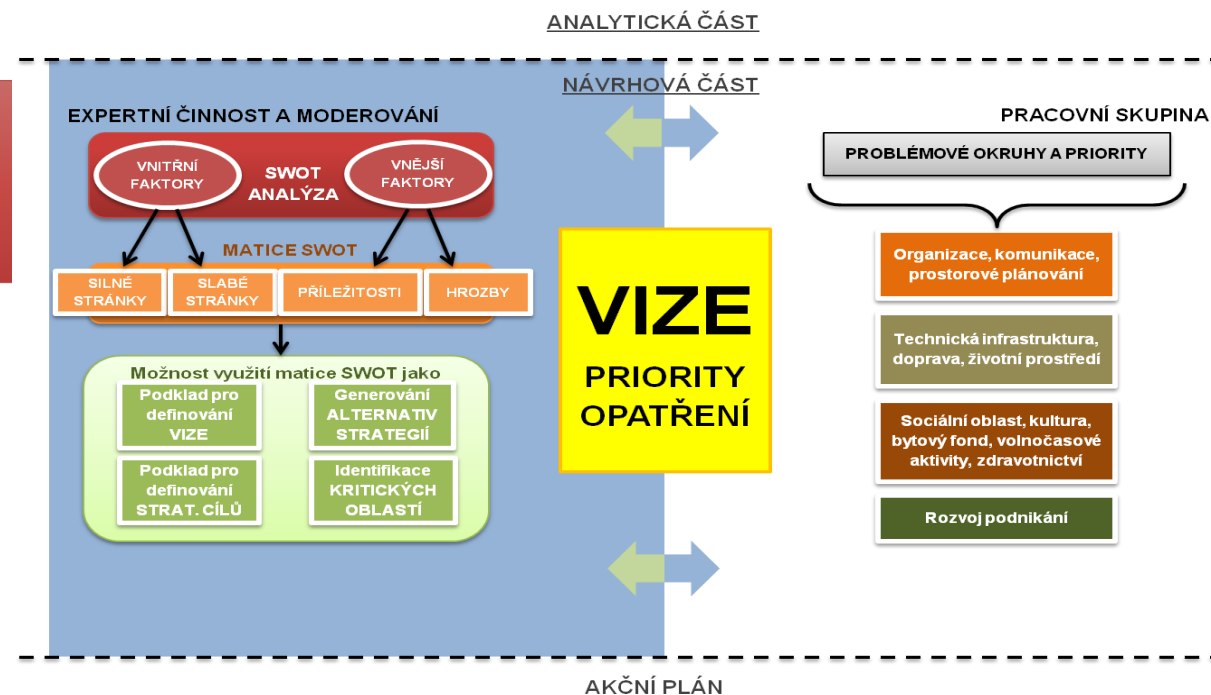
ANALYTICKÁ ČÁST

NÁVRHOVÁ ČÁST

EXPERTNÍ ČINNOST A MODEROVÁNÍ

VNITŘNÍ FAKTORY

SWOT ANALÝZA

VNĚJŠÍ FAKTORY

MATICE SWOT

SILNÉ STRÁNKY

SLABÉ STRÁNKY

PŘÍLEŽITOSTI

HROZBY

Možnost využití matice SWOT jako

Podklad pro definování VIZE

Generování ALTERNATIV STRATEGIÍ

Podklad pro definování STRAT. CÍLŮ

Identifikace KRITICKÝCH OBLASTÍ

VIZE

PRIORITY OPATŘENÍ

PRACOVNÍ SKUPINA

PROBLÉMOVÉ OKRUHY A PRIORITY

Organizace, komunikace, prostorové plánování

Technická infrastruktura, doprava, životní prostředí

Sociální oblast, kultura, bytový fond, volnočasové aktivity, zdravotnictví

Rozvoj podnikání

AKČNÍ PLÁN